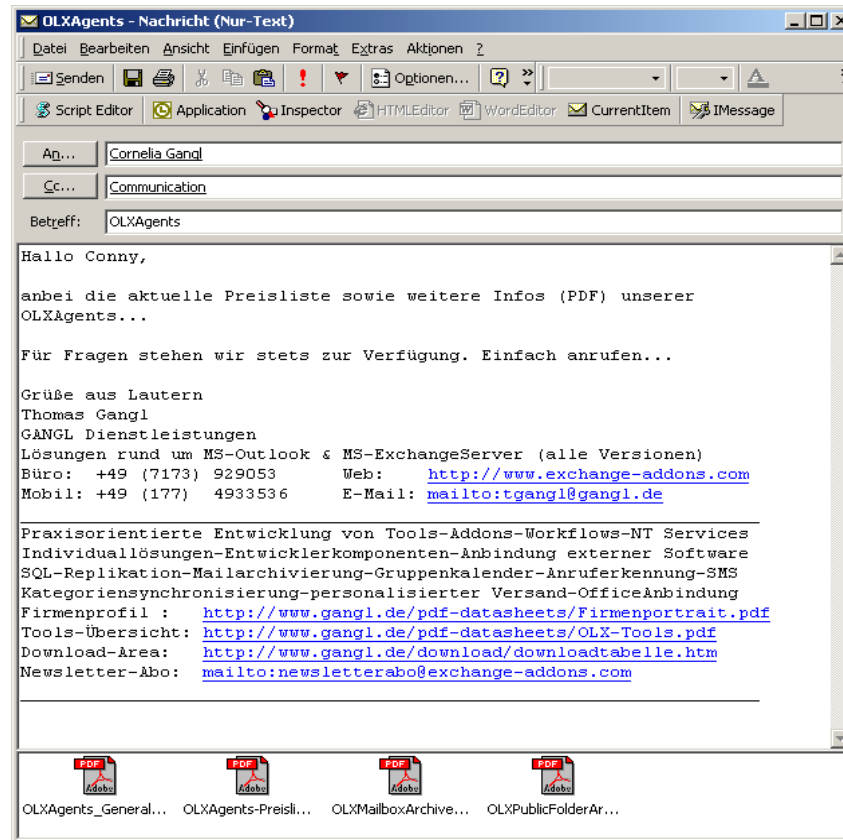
OLXAgents - Nachricht (Nur-Text)

Datei Bearbeiten Ansicht Einfügen Format Extras Aktionen ?

Senden Optionen...

Script Editor Application Inspector HTMLEditor WordEditor CurrentItem IMessage

An... Cornelia Gangl

Cc... Communication

Betreff: OLXAgents

Hallo Conny,

anbei die aktuelle Preisliste sowie weitere Infos (PDF) unserer OLXAgents...

Für Fragen stehen wir stets zur Verfügung. Einfach anrufen...

Grüße aus Lautern
Thomas Gangl
GANGL Dienstleistungen
Lösungen rund um MS-Outlook & MS-ExchangeServer (alle Versionen)
Büro: +49 (7173) 929053 Web: http://www.exchange-addons.com
Mobil: +49 (177) 4933536 E-Mail: mailto:tgangl@gangl.de

Praxisorientierte Entwicklung von Tools-Addons-Workflows-NT Services
Individuallösungen-Entwicklerkomponenten-Anbindung externer Software
SQL-Replikation-Mailarchivierung-Gruppenkalender-Anruferkennung-SMS
Kategoriensynchronisierung-personalisierter Versand-OfficeAnbindung
Firmenprofil : http://www.gangl.de/pdf-datasheets/Firmenportrait.pdf
Tools-Übersicht: http://www.gangl.de/pdf-datasheets/OLX-Tools.pdf
Download-Area: http://www.gangl.de/download/downloadtabelle.htm
Newsletter-Abo: mailto:newsletterabo@exchange-addons.com

PDF Adobe OLXAgents_General... PDF Adobe OLXAgents-Preisli... PDF Adobe OLXMailboxArchive... PDF Adobe OLXPublicFolderAr...